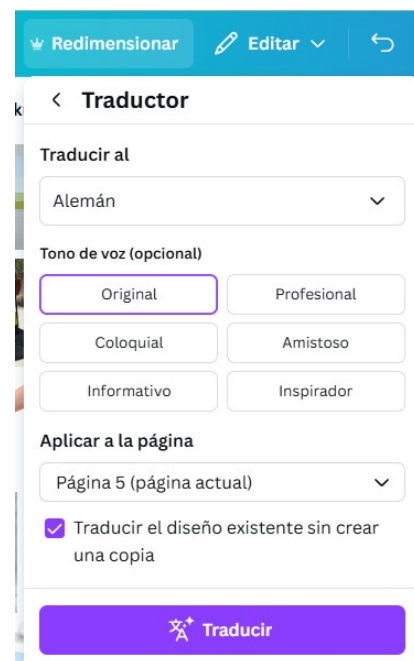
Redimensionar Editar

< Traductor

Traducir al

Alemán

Tono de voz (opcional)

Original
Profesional
Coloquial
Amistoso
Informativo
Inspirador

Aplicar a la página

Página 5 (página actual)

Traducir el diseño existente sin crear una copia

Traducir